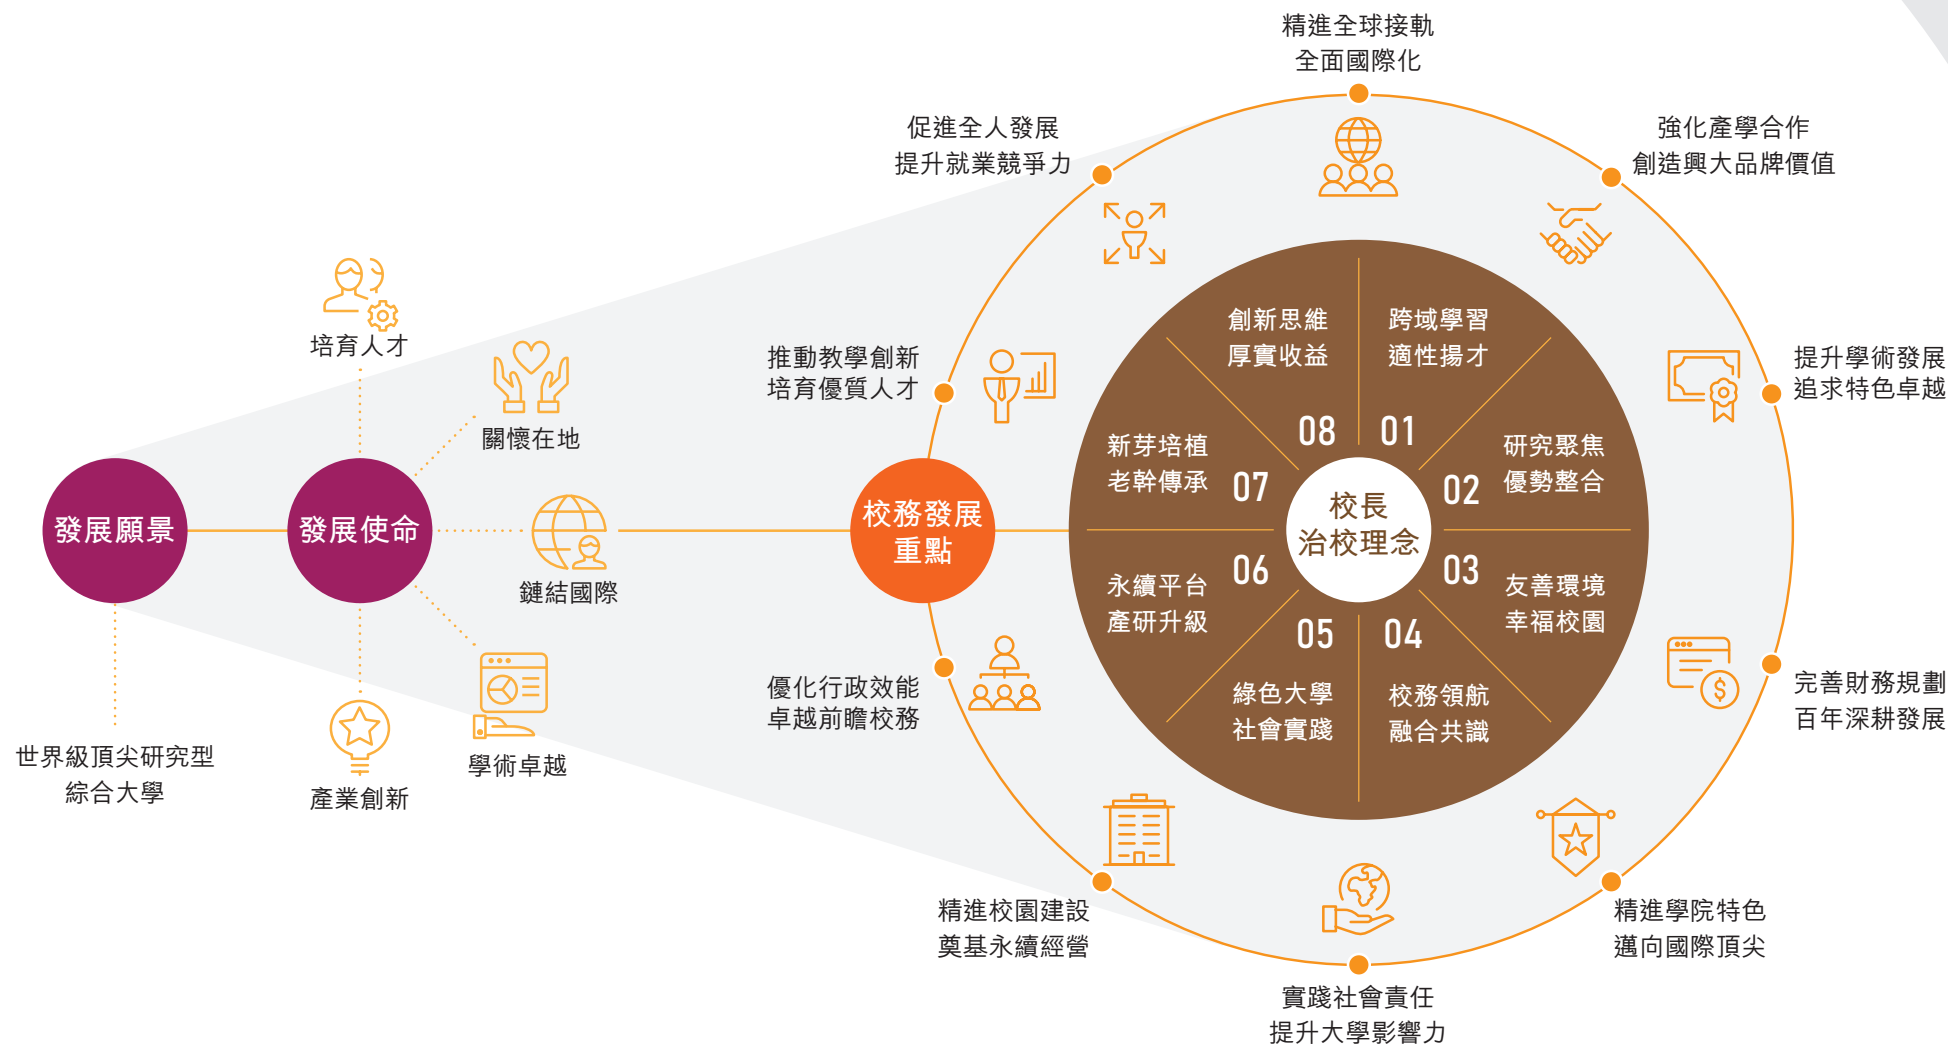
發展願景

世界級頂尖研究型
綜合大學

發展使命

培育人才

關懷在地

鏈結國際

學術卓越

產業創新

校務發展
重點

精進全球接軌
全面國際化

強化產學合作
創造興大品牌價值

提升學術發展
追求特色卓越

完善財務規劃
百年深耕發展

精進學院特色
邁向國際頂尖

實踐社會責任
提升大學影響力

精進校園建設
奠基永續經營

優化行政效能
卓越前瞻校務

推動教學創新
培育優質人才

促進全人發展
提升就業競爭力

校長
治校理念

01
跨域學習
適性揚才

02
研究聚焦
優勢整合

03
友善環境
幸福校園

04
校務領航
融合共識

05
綠色大學
社會實踐

06
永續平台
產研升級

07
新芽培植
老幹傳承

08
創新思維
厚實收益